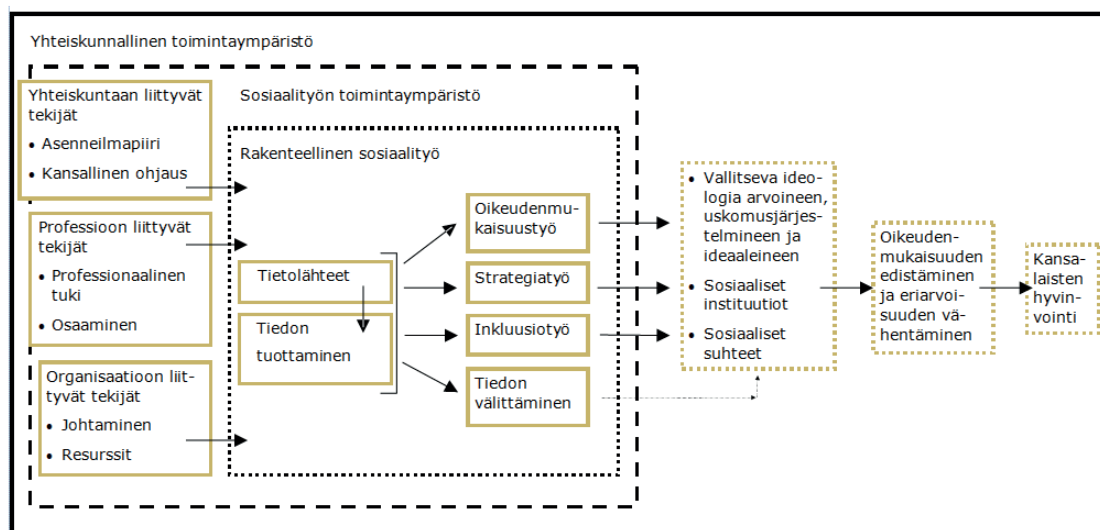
Yhteiskunnallinen toimintaympäristö

Yhteiskuntaan liittyvät tekijät
• Asenneilmapiiri
• Kansallinen ohjaus

Professioon liittyvät tekijät
• Professionaalinen tuki
• Osaaminen

Organisaatioon liittyvät tekijät
• Johtaminen
• Resurssit

Sosiaalityön toimintaympäristö

Rakenteellinen sosiaalityö

Tietolähteet

Tiedon tuottaminen

Oikeudenmukaisuustyö

Strategiatyö

Inkluusiotyö

Tiedon välittäminen

• Vallitseva ideologia arvoineen, uskomusjärjestelmineen ja ideaaleineen
• Sosiaaliset instituutiot
• Sosiaaliset suhteet

Oikeudenmukaisuuden edistäminen ja eriarvoisuuden vähentäminen

Kansalaisten hyvinvointi